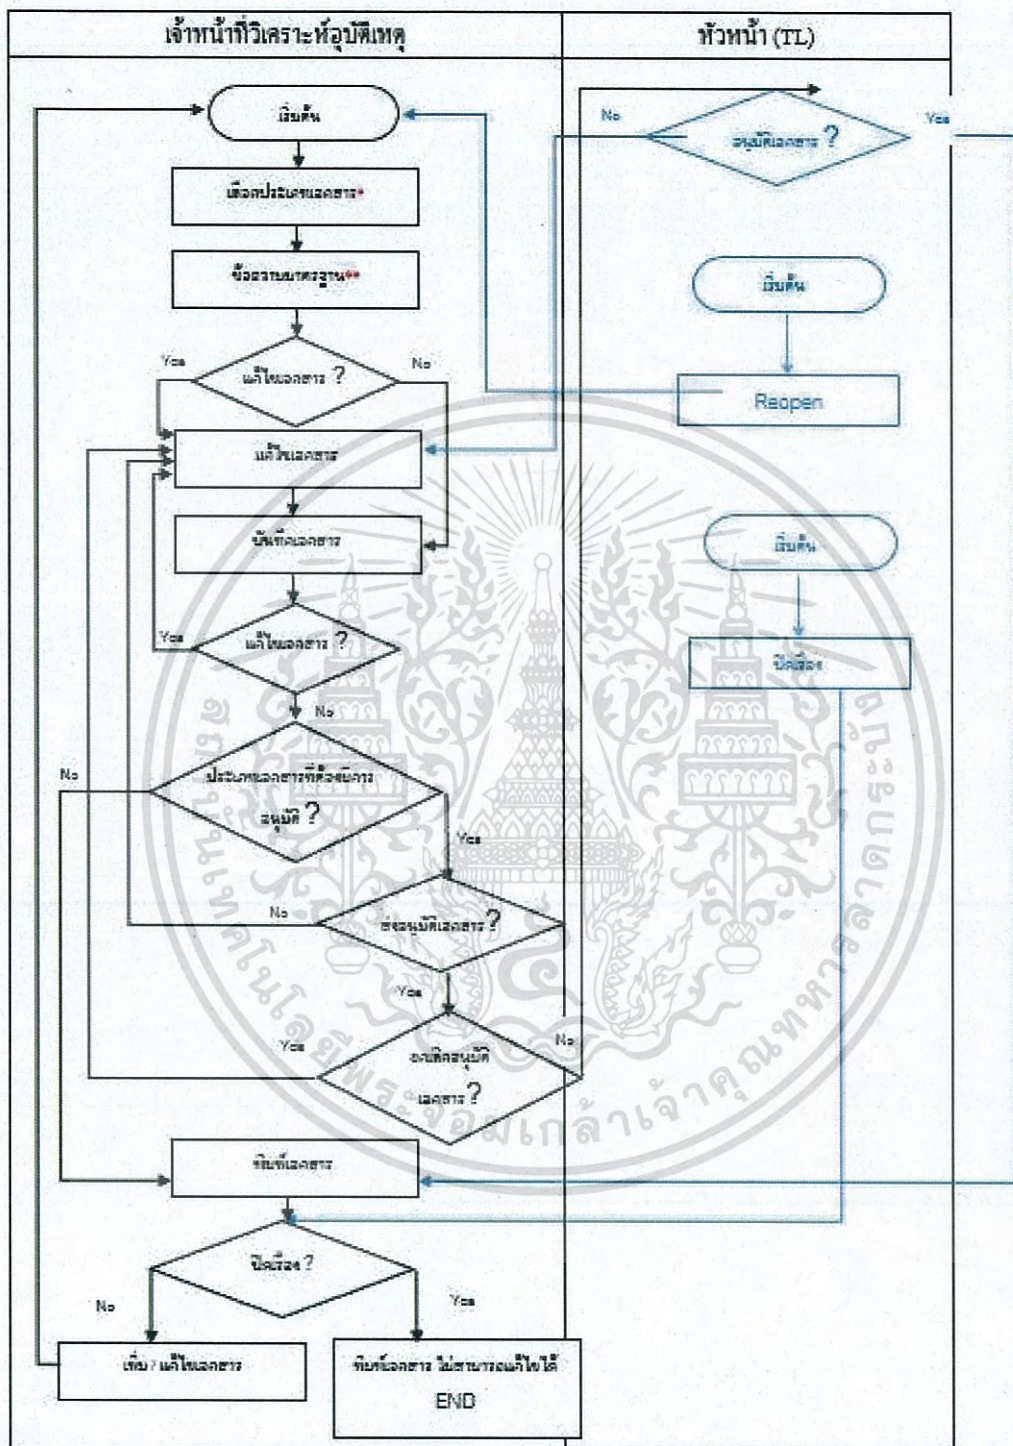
เจ้าหน้าที่วิเคราะห์อุบัติเหตุ

หัวหน้า (TL)

เริ่มต้น

เลือกประเภทเอกสาร*

ข้อความมาตรฐาน**

แก้ไขเอกสาร ?

Yes

No

แก้ไขเอกสาร

บันทึกเอกสาร

แก้ไขเอกสาร ?

Yes

No

ประเภทเอกสารที่ต้องการอนุมัติ ?

No

Yes

ส่งอนุมัติเอกสาร ?

No

Yes

อนุมัติอนุมัติเอกสาร ?

Yes

No

พิมพ์เอกสาร

ปิดเรื่อง ?

No

Yes

เพิ่ม / แก้ไขเอกสาร

พิมพ์เอกสาร ไม่สามารถแก้ไขได้

END

No

อนุมัติเอกสาร ?

Yes

เริ่มต้น

Reopen

เริ่มต้น

ปิดเรื่อง

สถาบันเทคโนโลยีพระจอมเกล้าเจ้าคุณทหารลาดกระบัง